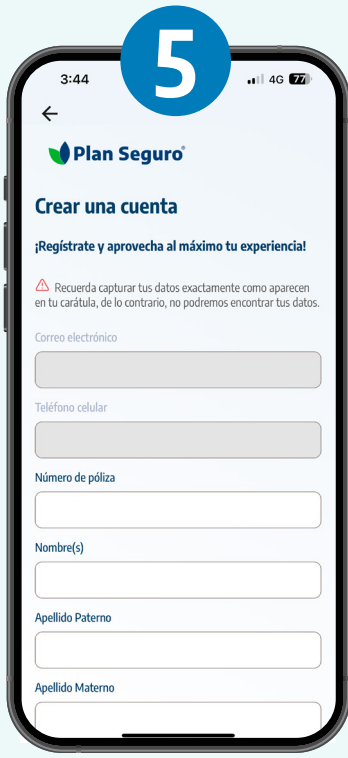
5

3:44

4G 77

←

Plan Seguro®

Crear una cuenta

¡Regístrate y aprovecha al máximo tu experiencia!

⚠ Recuerda capturar tus datos exactamente como aparecen en tu carátula, de lo contrario, no podremos encontrar tus datos.

Correo electrónico

Teléfono celular

Número de póliza

Nombre(s)

Apellido Paterno

Apellido Materno